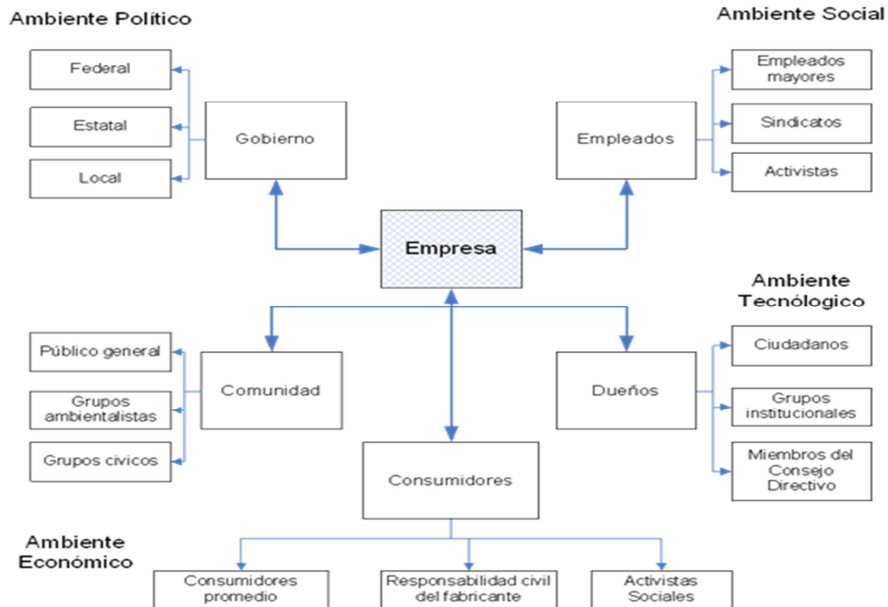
Ambiente Político

Federal

Estatal

Local

Gobierno

Ambiente Social

Empleados mayores

Sindicatos

Activistas

Empleados

Empresa

Ambiente Tecnólogico

Público general

Grupos ambientalistas

Grupos civicos

Comunidad

Dueños

Ciudadanos

Grupos institucionales

Miembros del Consejo Directivo

Consumidores

Ambiente Económico

Consumidores promedio

Responsabilidad civil del fabricante

Activistas Sociales